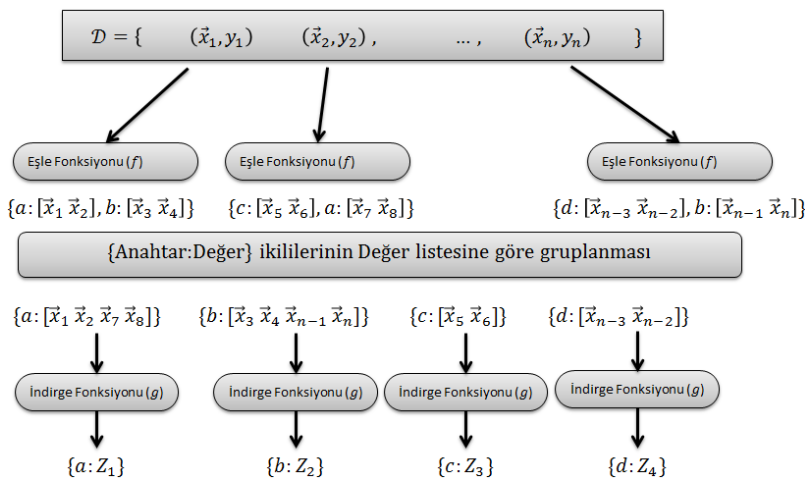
$\mathcal{D} = \{ \quad (\vec{x}_1, y_1) \quad (\vec{x}_2, y_2), \quad \dots, \quad (\vec{x}_n, y_n) \quad \}$

Eşle Fonksiyonu ($f$)

Eşle Fonksiyonu ($f$)

Eşle Fonksiyonu ($f$)

$\{a: [\vec{x}_1\ \vec{x}_2], b: [\vec{x}_3\ \vec{x}_4]\}$

$\{c: [\vec{x}_5\ \vec{x}_6], a: [\vec{x}_7\ \vec{x}_8]\}$

$\{d: [\vec{x}_{n-3}\ \vec{x}_{n-2}], b: [\vec{x}_{n-1}\ \vec{x}_n]\}$

{Anahtar:Değer} ikililerinin Değer listesine göre gruplanması

$\{a: [\vec{x}_1\ \vec{x}_2\ \vec{x}_7\ \vec{x}_8]\}$

$\{b: [\vec{x}_3\ \vec{x}_4\ \vec{x}_{n-1}\ \vec{x}_n]\}$

$\{c: [\vec{x}_5\ \vec{x}_6]\}$

$\{d: [\vec{x}_{n-3}\ \vec{x}_{n-2}]\}$

İndirge Fonksiyonu ($g$)

İndirge Fonksiyonu ($g$)

İndirge Fonksiyonu ($g$)

İndirge Fonksiyonu ($g$)

$\{a: Z_1\}$

$\{b: Z_2\}$

$\{c: Z_3\}$

$\{d: Z_4\}$